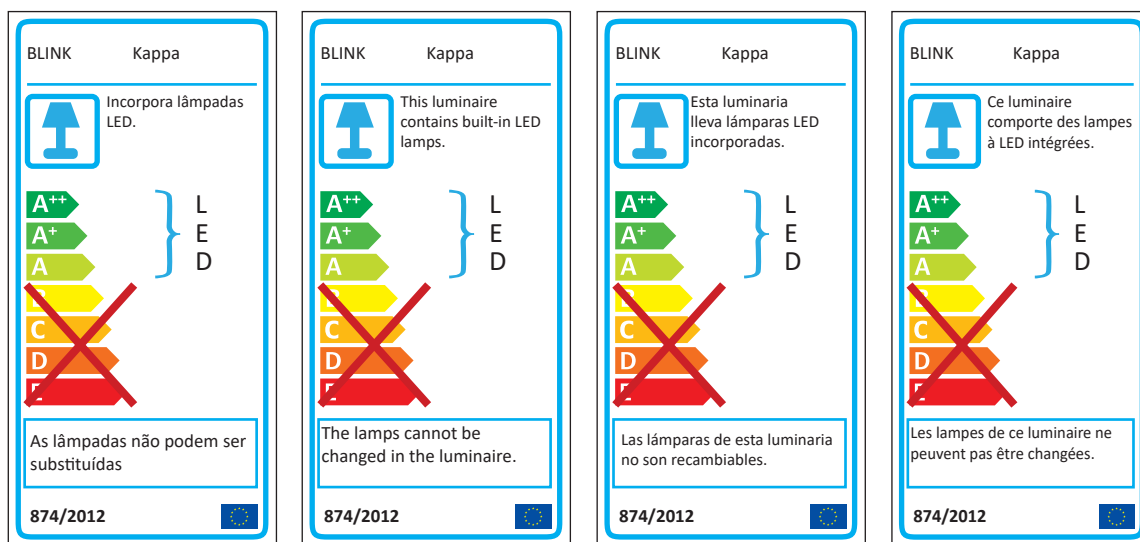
BLINK Kappa

Incorpora lâmpadas LED.

A++
A+
A
B
C
D
E

L
E
D

As lâmpadas não podem ser substituídas

874/2012

BLINK Kappa

This luminaire contains built-in LED lamps.

A++
A+
A
B
C
D
E

L
E
D

The lamps cannot be changed in the luminaire.

874/2012

BLINK Kappa

Esta luminaria lleva lámparas LED incorporadas.

A++
A+
A
B
C
D
E

L
E
D

Las lámparas de esta luminaria no son recambiables.

874/2012

BLINK Kappa

Ce luminaire comporte des lampes à LED intégrées.

A++
A+
A
B
C
D
E

L
E
D

Les lampes de ce luminaire ne peuvent pas être changées.

874/2012